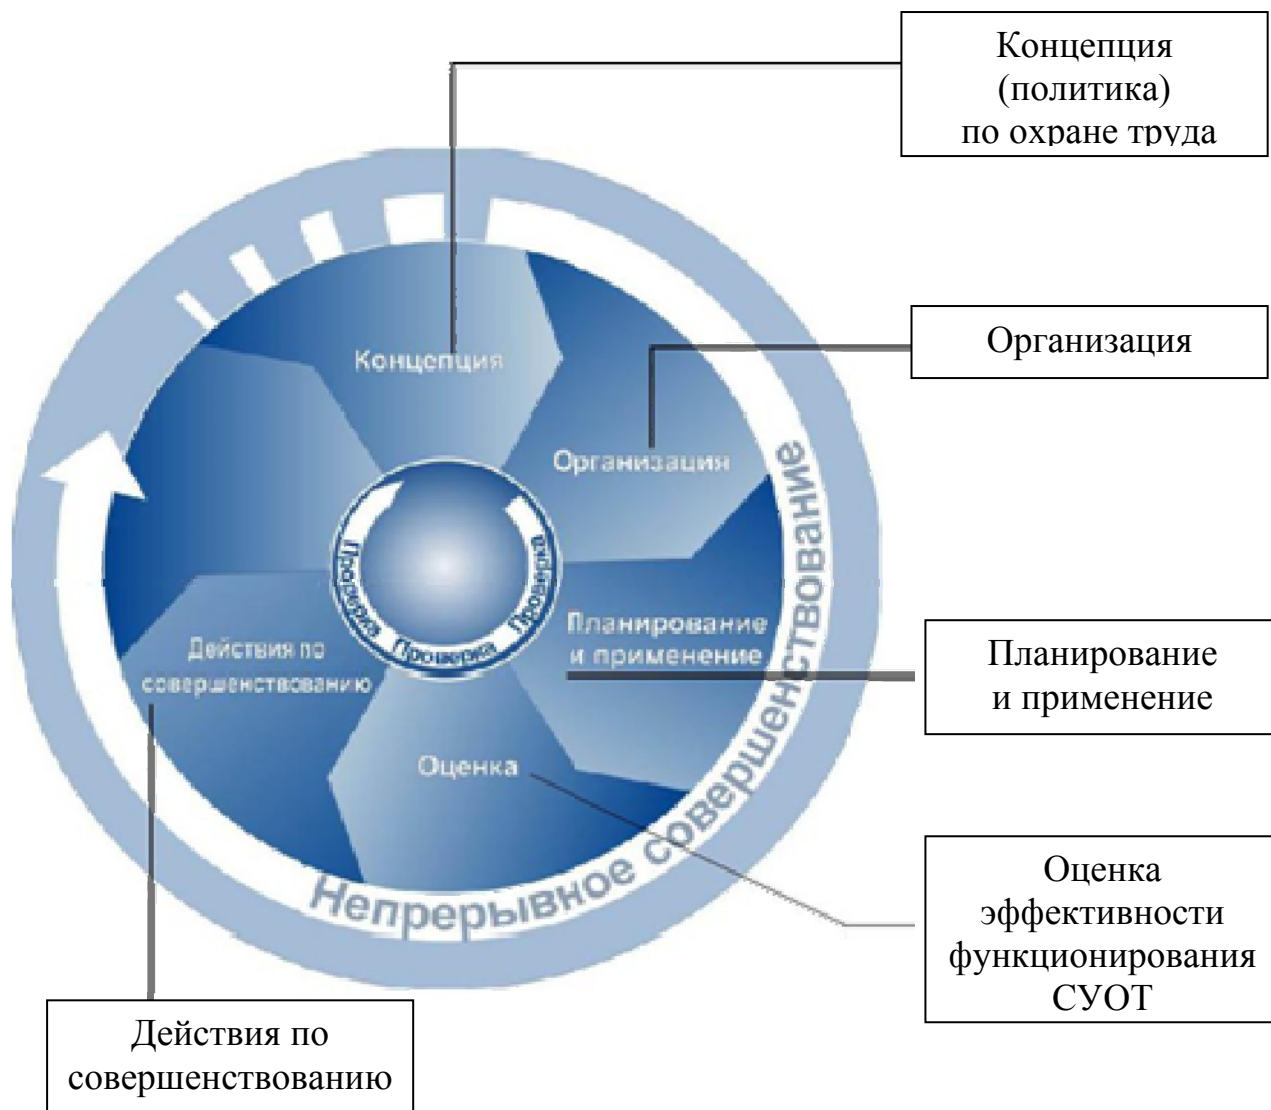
Концепция (политика) по охране труда

Организация

Концепция

Организация

Проверка Проверка Проверка

Планирование и применение

Действия по совершенствованию

Оценка

Непрерывное совершенствование

Планирование и применение

Оценка эффективности функционирования СУОТ

Действия по совершенствованию